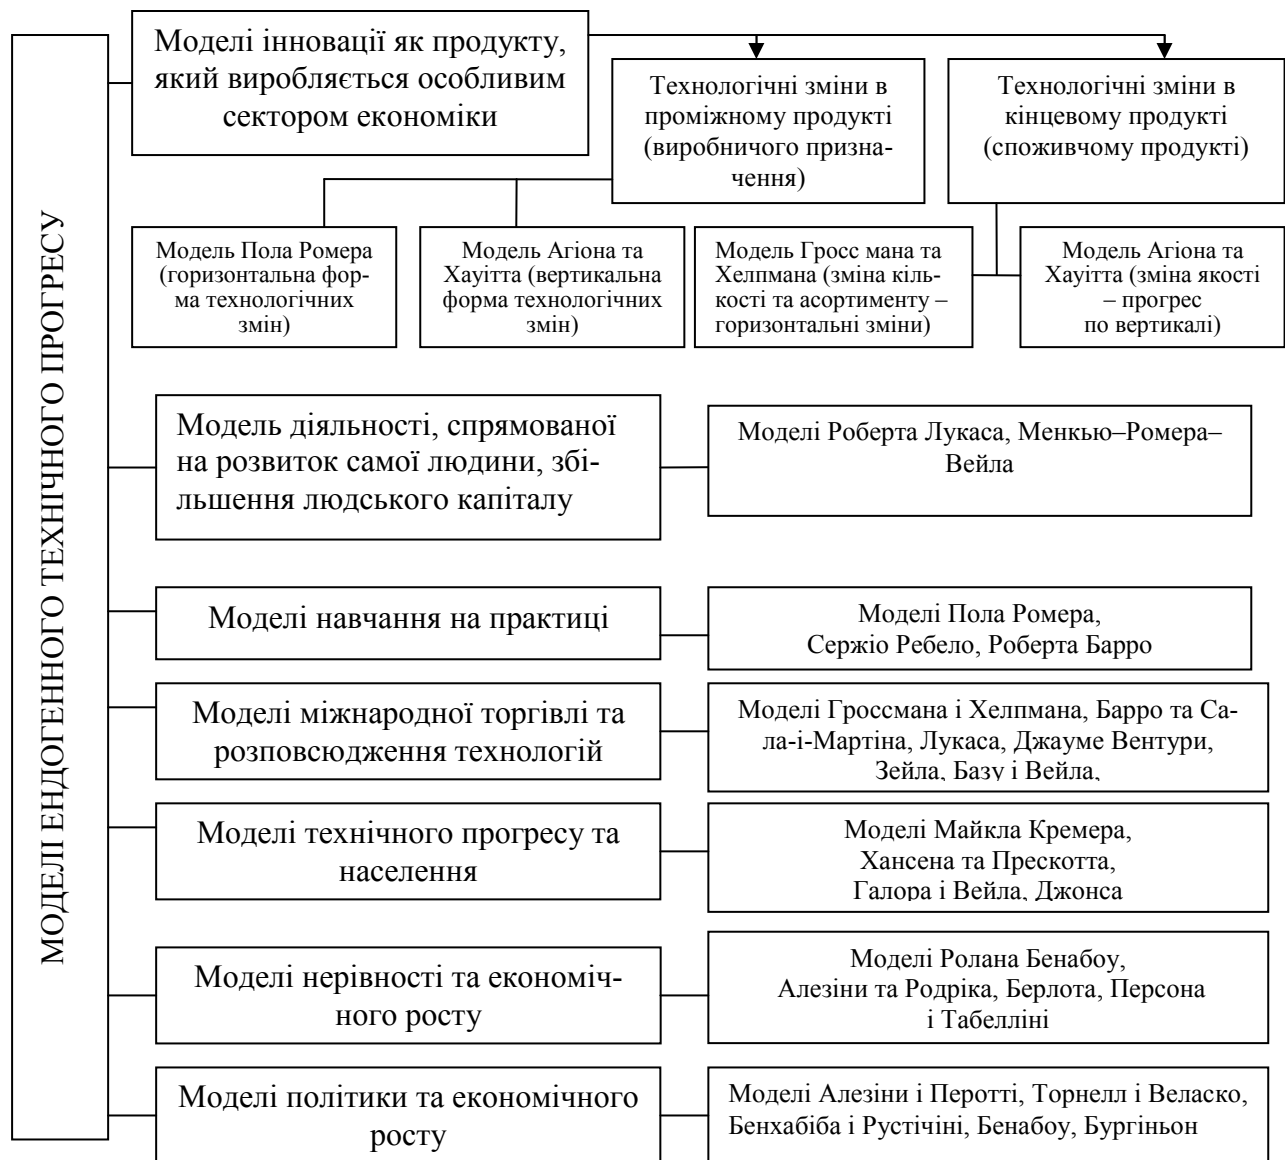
МОДЕЛІ ЕНДОГЕННОГО ТЕХНІЧНОГО ПРОГРЕСУ

Моделі інновації як продукту, який виробляється особливим сектором економіки

Технологічні зміни в проміжному продукті (виробничого призначення)

Технологічні зміни в кінцевому продукті (споживчому продукті)

Модель Пола Ромера (горизонтальна форма технологічних змін)

Модель Агіона та Хауітта (вертикальна форма технологічних змін)

Модель Гросс мана та Хелпмана (зміна кількості та асортименту – горизонтальні зміни)

Модель Агіона та Хауітта (зміна якості – прогрес по вертикалі)

Модель діяльності, спрямованої на розвиток самої людини, збільшення людського капіталу

Моделі Роберта Лукаса, Менкью–Ромера–Вейла

Моделі навчання на практиці

Моделі Пола Ромера, Сержіо Ребело, Роберта Барро

Моделі міжнародної торгівлі та розповсюдження технологій

Моделі Гроссмана і Хелпмана, Барро та Сала-і-Мартіна, Лукаса, Джауме Вентури, Зейла, Базу і Вейла,

Моделі технічного прогресу та населення

Моделі Майкла Кремера, Хансена та Прескотта, Галора і Вейла, Джонса

Моделі нерівності та економічного росту

Моделі Ролана Бенабоу, Алезіни та Родріка, Берлота, Персона і Табелліні

Моделі політики та економічного росту

Моделі Алезіни і Перотті, Торнелл і Веласко, Бенхабіба і Рустічіні, Бенабоу, Бургіньон